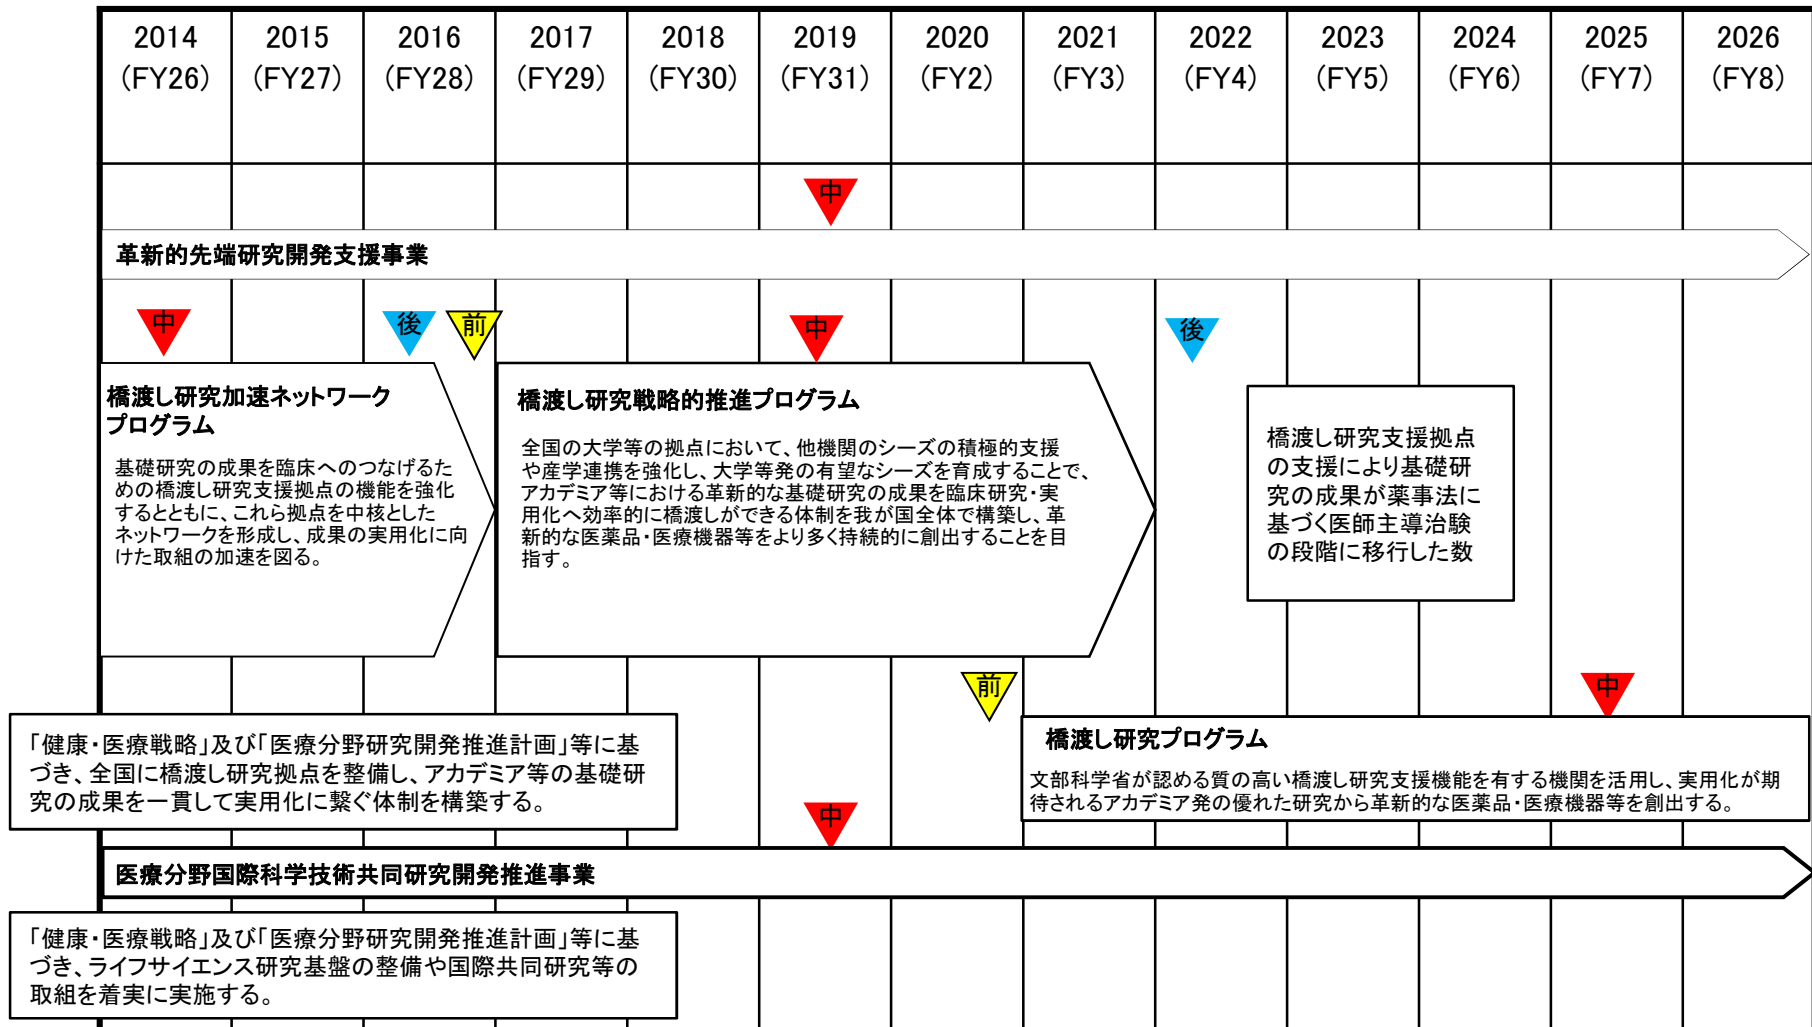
| 2014 (FY26) | 2015 (FY27) | 2016 (FY28) | 2017 (FY29) | 2018 (FY30) | 2019 (FY31) | 2020 (FY2) | 2021 (FY3) | 2022 (FY4) | 2023 (FY5) | 2024 (FY6) | 2025 (FY7) | 2026 (FY8) |
|---|---|---|---|---|---|---|---|---|---|---|---|---|

中

革新的先端研究開発支援事業

中 後 前 中 後

橋渡し研究加速ネットワークプログラム

基礎研究の成果を臨床へのつなげるための橋渡し研究支援拠点の機能を強化するとともに、これら拠点を中核としたネットワークを形成し、成果の実用化に向けた取組の加速を図る。

橋渡し研究戦略的推進プログラム

全国の大学等の拠点において、他機関のシーズの積極的支援や産学連携を強化し、大学等発の有望なシーズを育成することで、アカデミア等における革新的な基礎研究の成果を臨床研究・実用化へ効率的に橋渡しができる体制を我が国全体で構築し、革新的な医薬品・医療機器等をより多く持続的に創出することを目指す。

橋渡し研究支援拠点の支援により基礎研究の成果が薬事法に基づく医師主導治験の段階に移行した数

前 中

「健康・医療戦略」及び「医療分野研究開発推進計画」等に基づき、全国に橋渡し研究拠点を整備し、アカデミア等の基礎研究の成果を一貫して実用化に繋ぐ体制を構築する。

橋渡し研究プログラム

文部科学省が認める質の高い橋渡し研究支援機能を有する機関を活用し、実用化が期待されるアカデミア発の優れた研究から革新的な医薬品・医療機器等を創出する。

中

医療分野国際科学技術共同研究開発推進事業

「健康・医療戦略」及び「医療分野研究開発推進計画」等に基づき、ライフサイエンス研究基盤の整備や国際共同研究等の取組を着実に実施する。